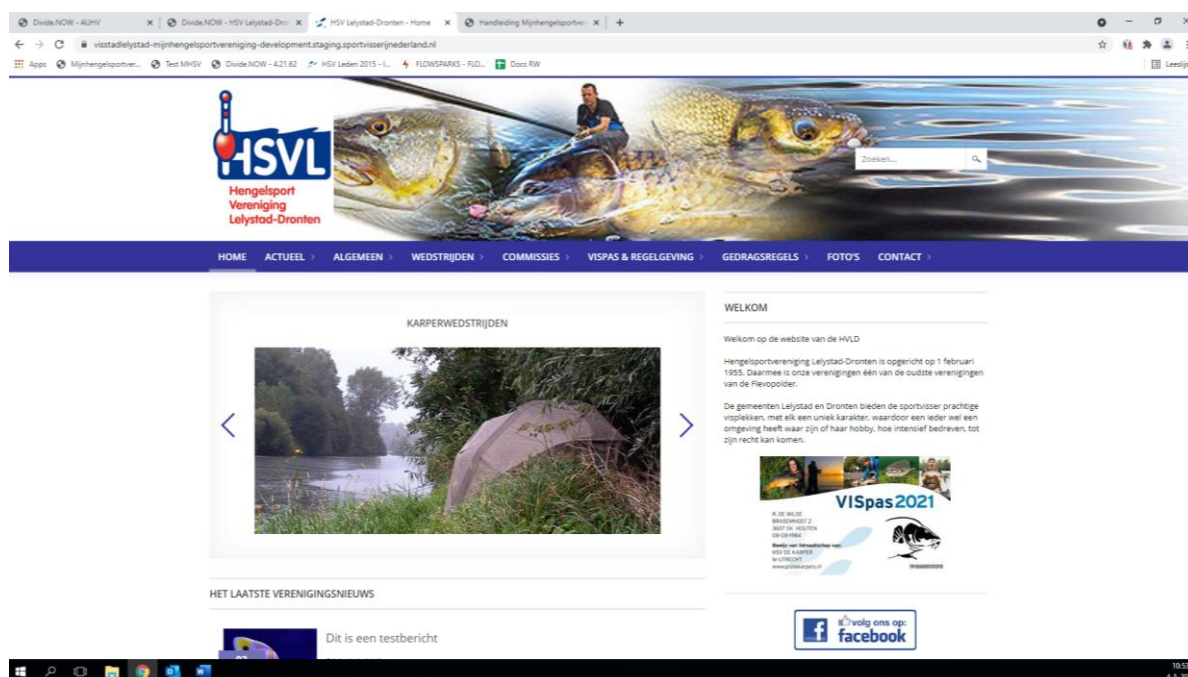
Divide.NOW - AUHV × | Divide.NOW - HSV Lelystad-Dro × | HSV Lelystad-Dronten - Home × | Handleiding Mijnhengelsportve × | +

visstadlelystad-mijnhengelsportvereniging-development.staging.sportvisserijnederland.nl

Apps | Mijnhengelsportver... | Test MHSV | Divide.NOW - 4.21.62 | HSV Leden 2015 - I... | FLOWSPARKS - FLO... | Docs RW | Leeslijst

HSVL
Hengelsport Vereniging Lelystad-Dronten

Zoeken...

HOME | ACTUEEL › | ALGEMEEN › | WEDSTRIJDEN › | COMMISSIES › | VISPAS & REGELGEVING › | GEDRAGSREGELS › | FOTO'S | CONTACT ›

KARPERWEDSTRIJDEN

WELKOM

Welkom op de website van de HVLD

Hengelsportvereniging Lelystad-Dronten is opgericht op 1 februari 1955. Daarmee is onze verenigingen één van de oudste verenigingen van de Flevopolder.

De gemeenten Lelystad en Dronten bieden de sportvisser prachtige visplekken, met elk een uniek karakter, waardoor een ieder wel een omgeving heeft waar zijn of haar hobby, hoe intensief bedreven, tot zijn recht kan komen.

VISpas2021

B. DE WILDE
BRASEMHOEF 2
3607 SK HOUTEN
08-09-1984
Beelje van lidmaatschap van:
HSV DE KARPER
te UTRECHT
www.grotekarpers.nl

HET LAATSTE VERENIGINGSNIEUWS

Dit is een testbericht

volg ons op: facebook